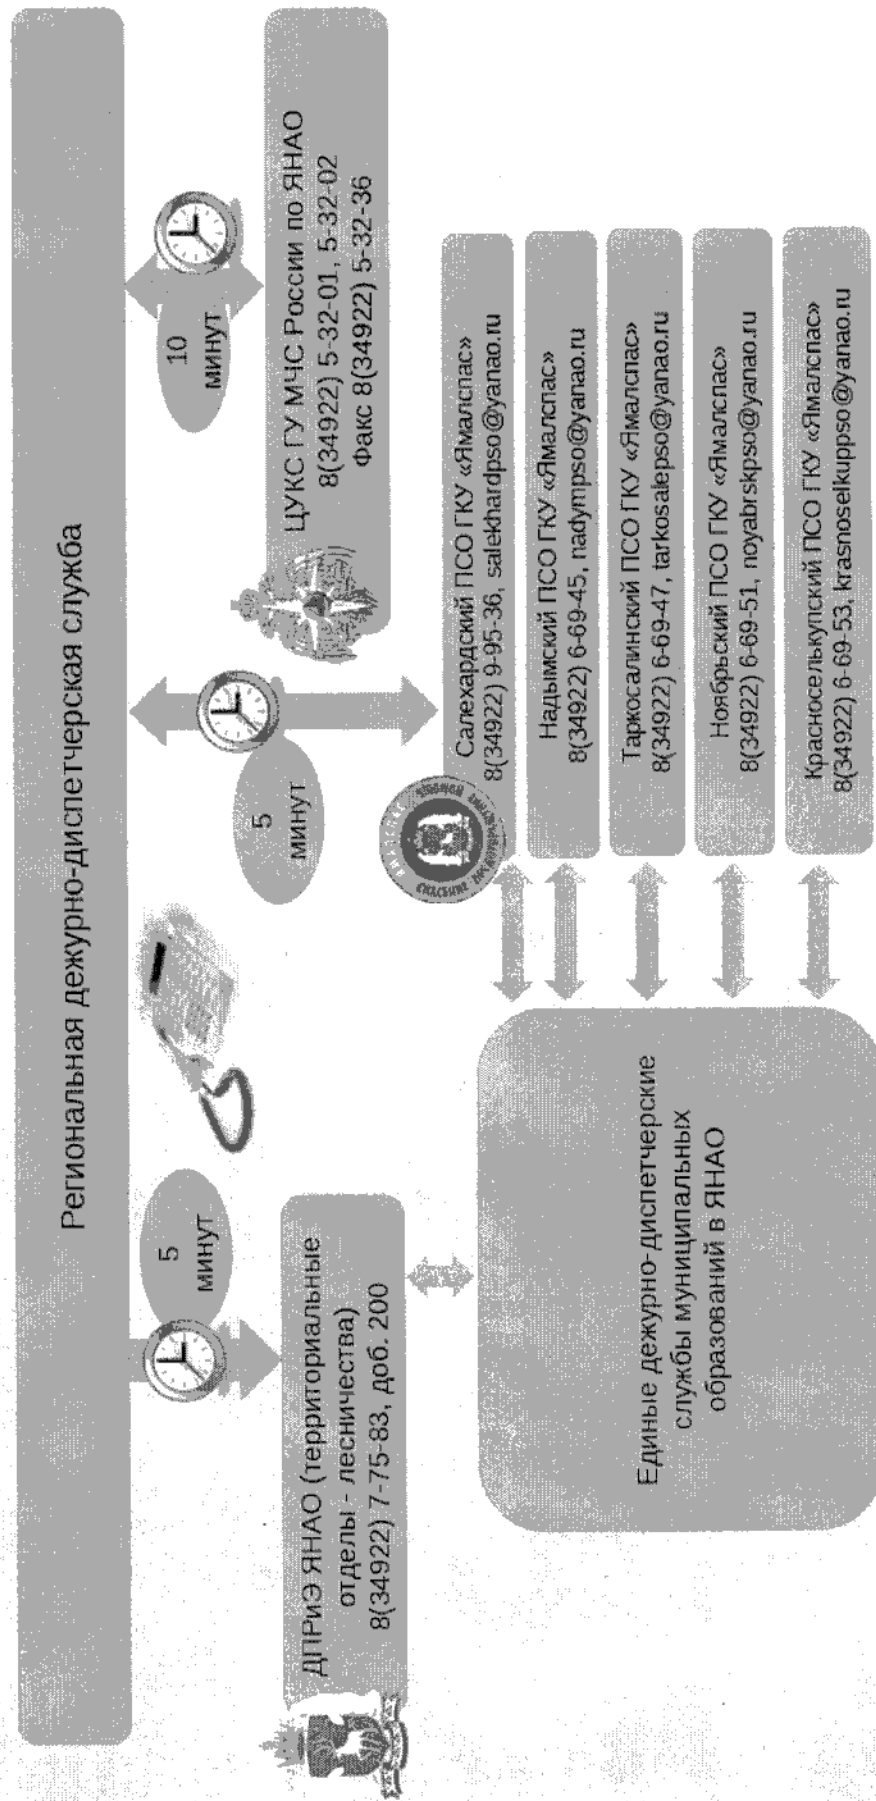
Региональная дежурно-диспетчерская служба

5 минут

5 минут

10 минут

ЦУКС ГУ МЧС России по ЯНАО
8(34922) 5-32-01, 5-32-02
Факс 8(34922) 5-32-36

ДПРиЭ ЯНАО (территориальные отделы - лесничества)
8(34922) 7-75-83, доб. 200

Салехардский ПСО ГКУ «Ямалспас»
8(34922) 9-95-36, salekhardpso@yanao.ru

Надымский ПСО ГКУ «Ямалспас»
8(34922) 6-69-45, nadympso@yanao.ru

Таркосалинский ПСО ГКУ «Ямалспас»
8(34922) 6-69-47, tarkosalepso@yanao.ru

Ноябрьский ПСО ГКУ «Ямалспас»
8(34922) 6-69-51, noyabrskpso@yanao.ru

Красноселькупский ПСО ГКУ «Ямалспас»
8(34922) 6-69-53, krasnoselkuppso@yanao.ru

Единые дежурно-диспетчерские службы муниципальных образований в ЯНАО